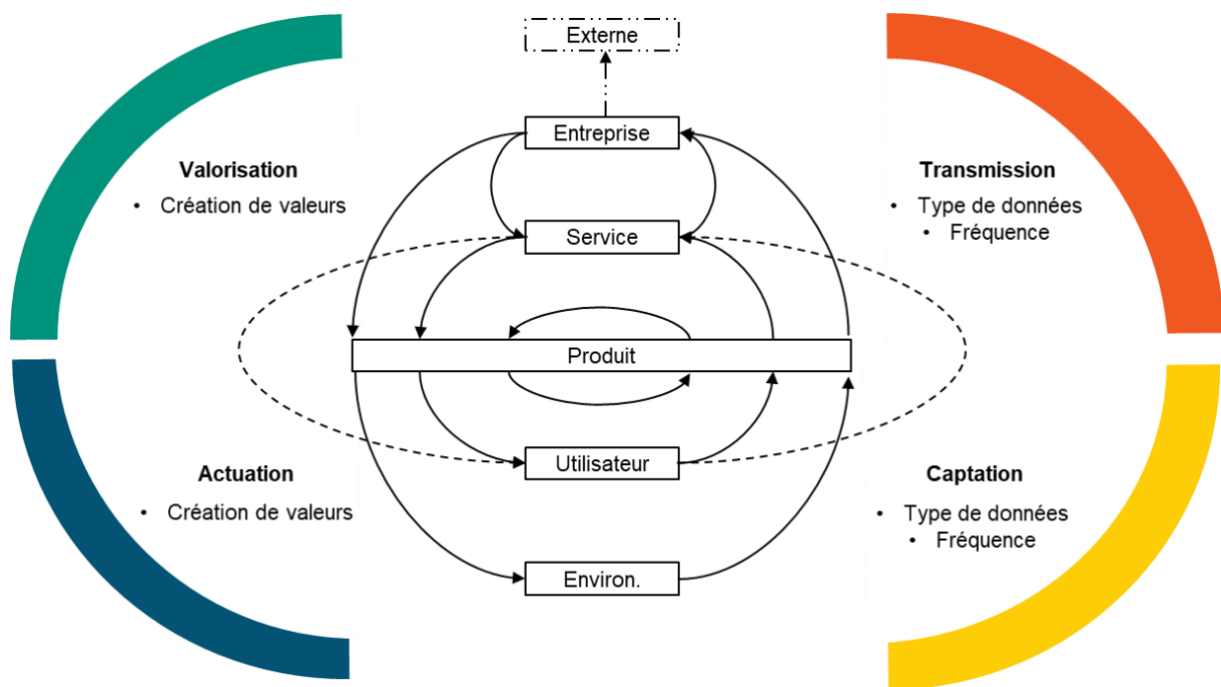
Externe

Entreprise

Valorisation
• Création de valeurs

Transmission
• Type de données
• Fréquence

Service

Produit

Utilisateur

Actuation
• Création de valeurs

Captation
• Type de données
• Fréquence

Environ.